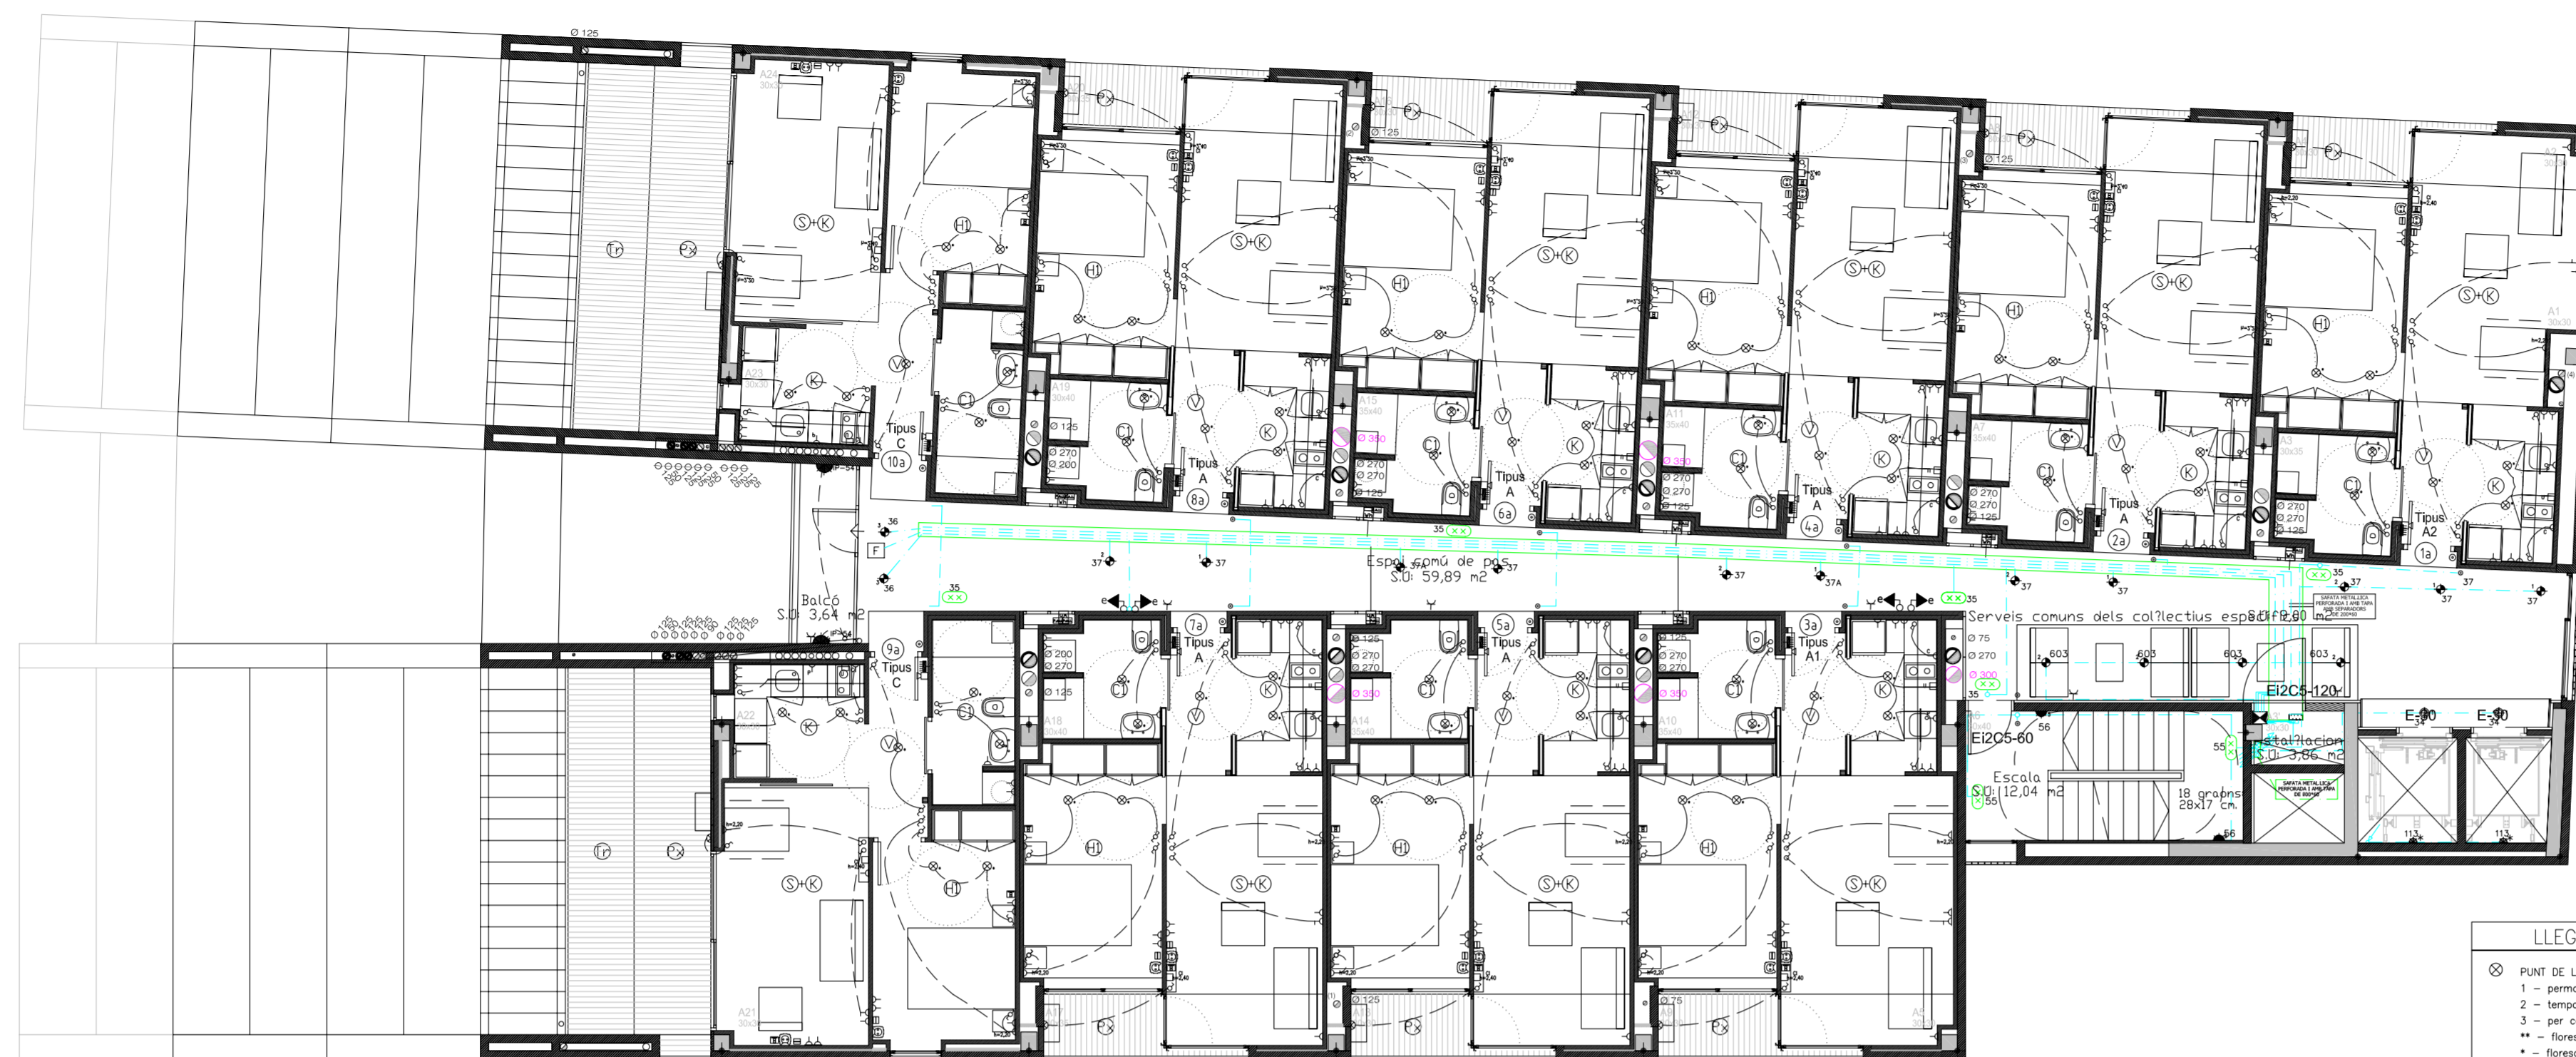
Ø 125

A24
30x30

S+K

H1

Tr

Px

V

K

A23
30x30

C1

Tipus
C
10a

A19
30x40

Ø 125
Ø 270
Ø 200

Tipus
A
8a

A15
35x40

Ø 350
Ø 270
Ø 270
Ø 125

Tipus
A
6a

A11
35x40

Ø 350
Ø 270
Ø 270
Ø 125

Tipus
A
4a

A7
35x40

Ø 270
Ø 270
Ø 125

Tipus
A
2a

A3
30x35

Ø 270
Ø 270
Ø 125

Tipus
A2
1a

A2

A1
30x30

Espai comú de pas
S.U: 59,89 m2

36
36
F
35
37
37
37A
37
35
37
37A
37
37
35
37
37
37

Balcó
S.U: 3,64 m2

Tipus
C
9a

Ø 200
Ø 270
Ø 125

A18
30x40

Tipus
A
7a

Ø 125
Ø 270
Ø 270
Ø 350

A14
35x40

Tipus
A
5a

Ø 125
Ø 270
Ø 270
Ø 350

A10
35x40

Tipus
A1
3a

Serveis comuns dels col?lectius específ 8,00 m2

Ø 75
Ø 270
Ø 300

603
603
603
603

Ei2C5-120

E-90
E-90

SAFATA METÀL·LICA PERFORADA I AMB TAPA AMB SEPARADORS

Ei2C5-60

Escala
S.U: 12,04 m2

18 graons
28x17 cm.

Instal?lacions
S.U: 3,86 m2

SAFATA METÀL·LICA PERFORADA I AMB TAPA

56
55
55
66
113
113

A22
30x30

A21
30x30

Ø 125

Ø 75

A9

A5

LLEG

PUNT DE L
1 – perma
2 – tempo
3 – per c
** – flores
* – flores